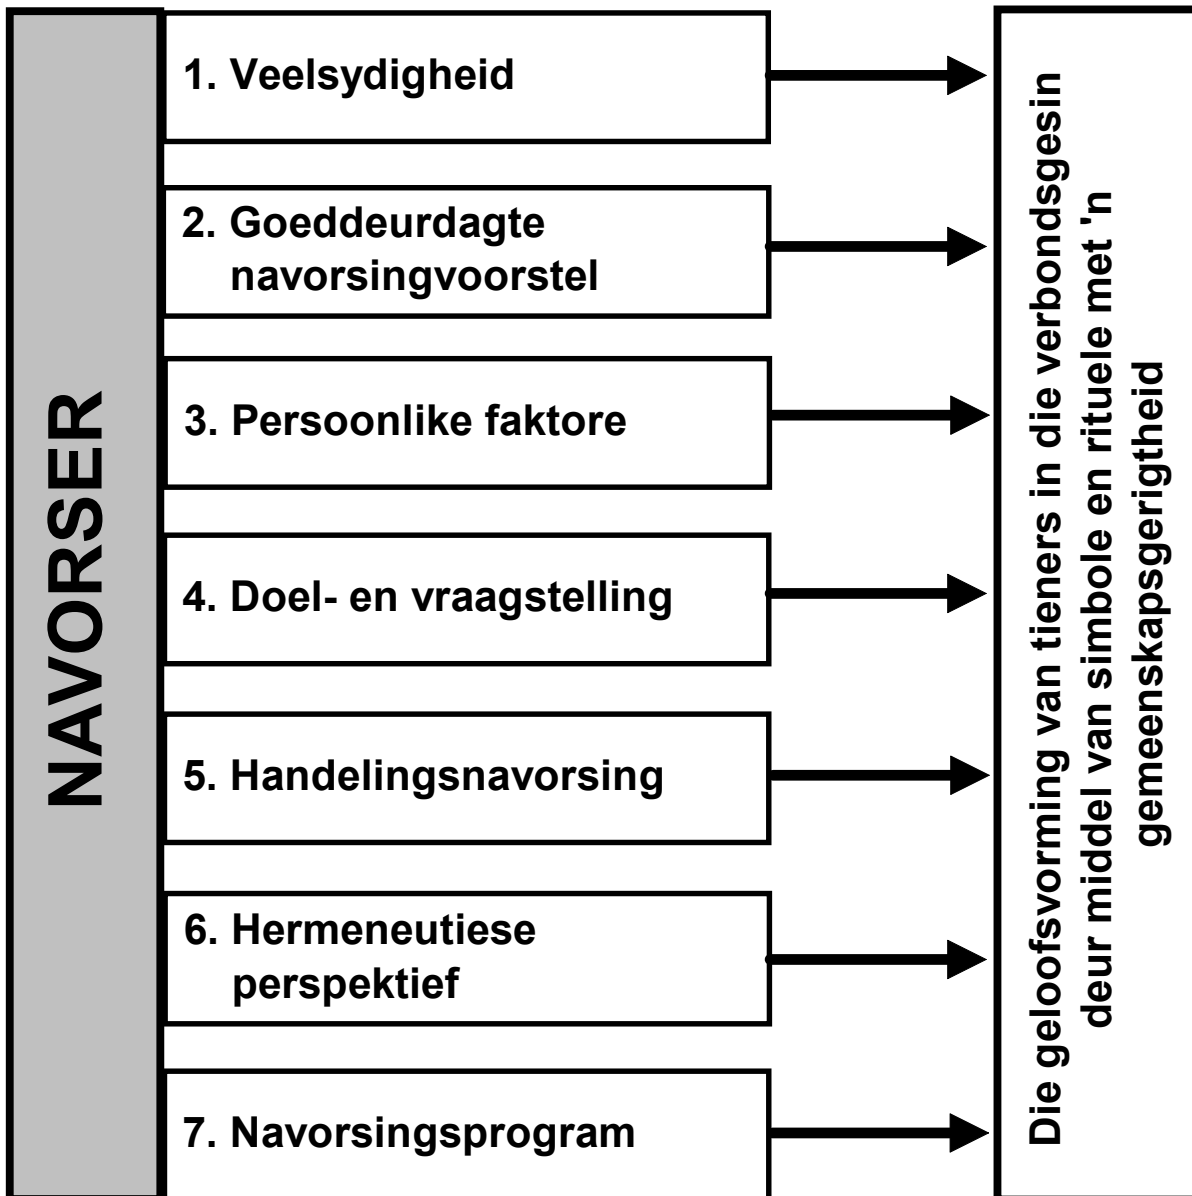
NAVORSER

1. Veelsydigheid

2. Goeddeurdagte navorsingvoorstel

3. Persoonlike faktore

4. Doel- en vraagstelling

5. Handelingsnavorsing

6. Hermeneutiese perspektief

7. Navorsingsprogram

Die geloofsvorming van tieners in die verbondsgesin deur middel van simbole en rituele met 'n gemeenskapsgerigtheid